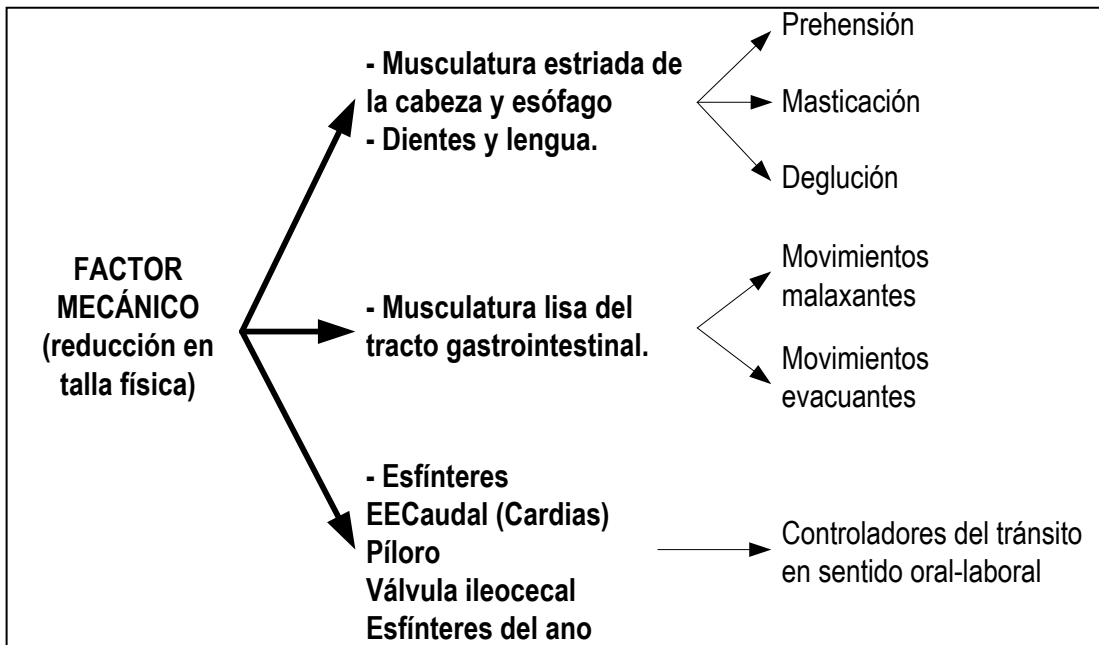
FACTOR MECÁNICO (reducción en talla física)

- Musculatura estriada de la cabeza y esófago
- Dientes y lengua.

Prehensión

Masticación

Deglución

- Musculatura lisa del tracto gastrointestinal.

Movimientos malaxantes

Movimientos evacuantes

- Esfínteres
EECaudal (Cardias)
Píloro
Válvula ileocecal
Esfínteres del ano

Controladores del tránsito en sentido oral-laboral